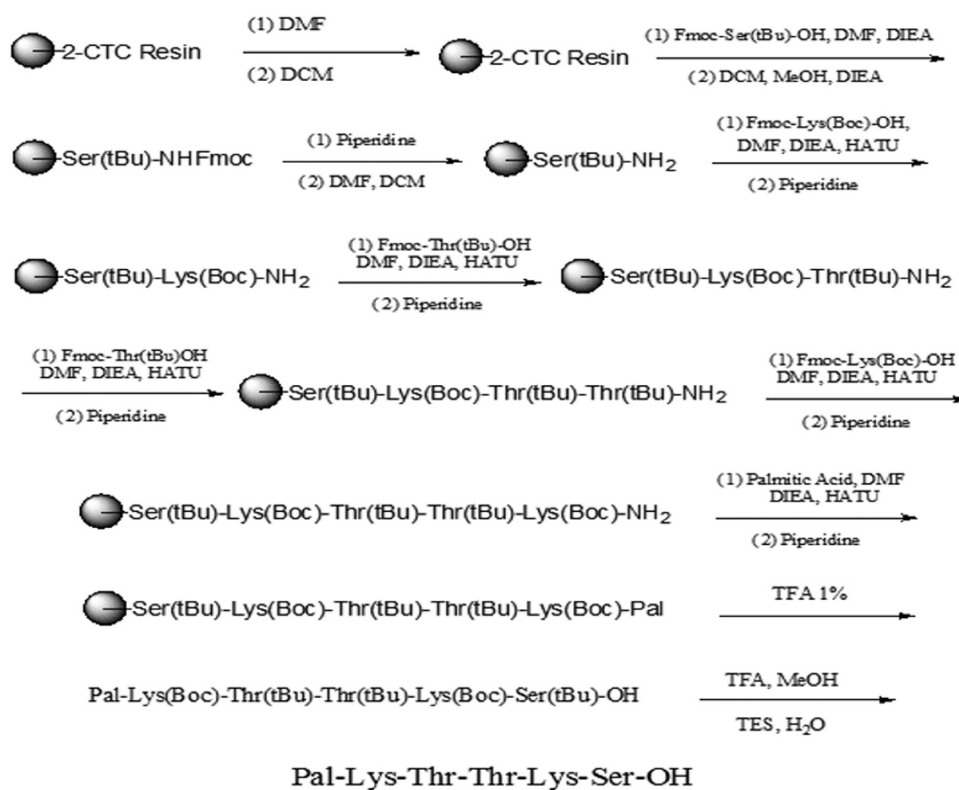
2-CTC Resin

(1) DMF

(2) DCM

2-CTC Resin

(1) Fmoc-Ser(tBu)-OH, DMF, DIEA

(2) DCM, MeOH, DIEA

Ser(tBu)-NHFmoc

(1) Piperidine

(2) DMF, DCM

Ser(tBu)-$NH_2$

(1) Fmoc-Lys(Boc)-OH, DMF, DIEA, HATU

(2) Piperidine

Ser(tBu)-Lys(Boc)-$NH_2$

(1) Fmoc-Thr(tBu)-OH DMF, DIEA, HATU

(2) Piperidine

Ser(tBu)-Lys(Boc)-Thr(tBu)-$NH_2$

(1) Fmoc-Thr(tBu)OH DMF, DIEA, HATU

(2) Piperidine

Ser(tBu)-Lys(Boc)-Thr(tBu)-Thr(tBu)-$NH_2$

(1) Fmoc-Lys(Boc)-OH DMF, DIEA, HATU

(2) Piperidine

Ser(tBu)-Lys(Boc)-Thr(tBu)-Thr(tBu)-Lys(Boc)-$NH_2$

(1) Palmitic Acid, DMF DIEA, HATU

(2) Piperidine

Ser(tBu)-Lys(Boc)-Thr(tBu)-Thr(tBu)-Lys(Boc)-Pal

TFA 1%

Pal-Lys(Boc)-Thr(tBu)-Thr(tBu)-Lys(Boc)-Ser(tBu)-OH

TFA, MeOH

TES, $H_2O$

Pal-Lys-Thr-Thr-Lys-Ser-OH